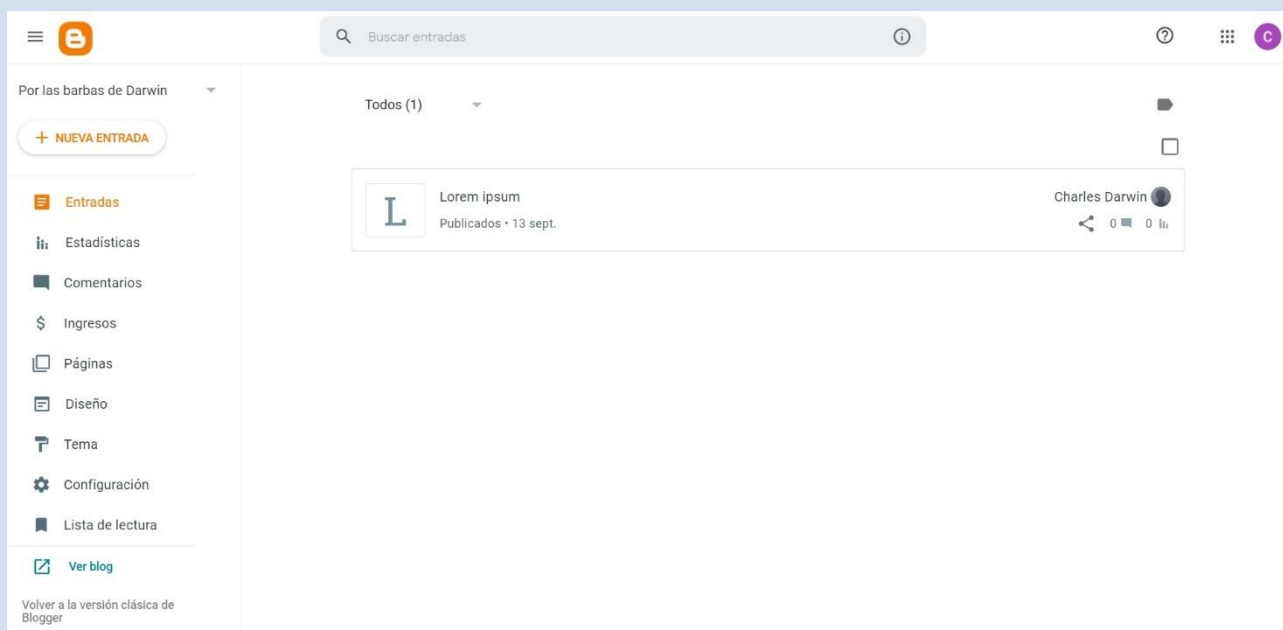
Buscar entradas

C

Por las barbas de Darwin

+ NUEVA ENTRADA

Entradas

Estadísticas

Comentarios

$ Ingresos

Páginas

Diseño

Tema

Configuración

Lista de lectura

Ver blog

Volver a la versión clásica de Blogger

Todos (1)

L

Lorem ipsum

Publicados • 13 sept.

Charles Darwin

0 0